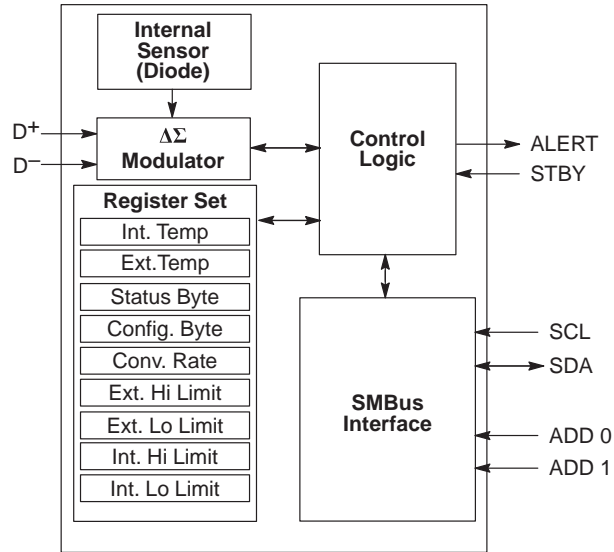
Internal Sensor (Diode)

$D^+$

$D^-$

$\Delta\Sigma$ Modulator

Control Logic

ALERT

STBY

Register Set

Int. Temp

Ext.Temp

Status Byte

Config. Byte

Conv. Rate

Ext. Hi Limit

Ext. Lo Limit

Int. Hi Limit

Int. Lo Limit

SMBus Interface

SCL

SDA

ADD 0

ADD 1